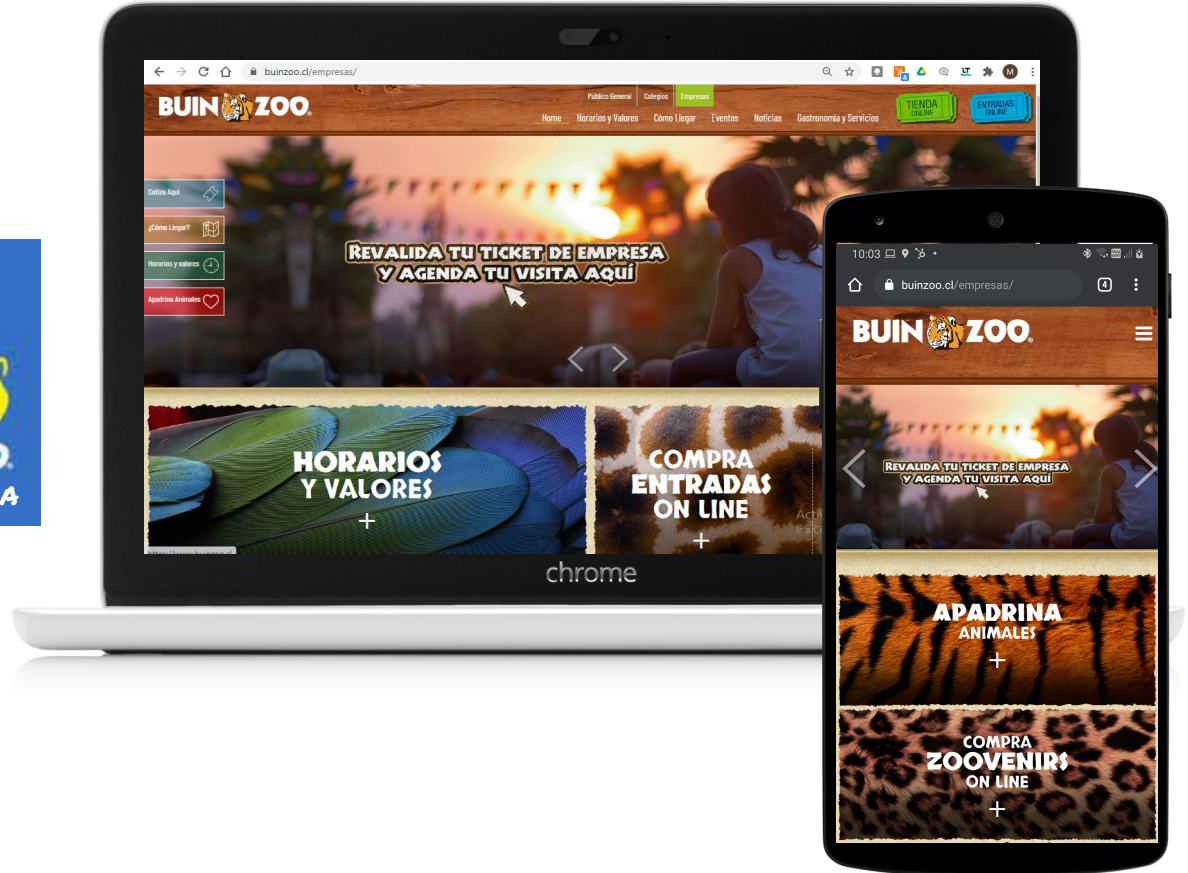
A

buinzoo.cl/empresas/

BUIN ZOO

Público General | Colegios | Empresas

Home | Horarios y Valores | Cómo Llegar | Eventos | Noticias | Gastronomía y Servicios

TIENDA ONLINE

ENTRADAS ONLINE

Cotiza Aquí

¿Cómo Llegar?

Horarios y valores

Apadrina Animales

REVALIDA TU TICKET DE EMPRESA Y AGENDA TU VISITA AQUÍ

HORARIOS Y VALORES +

COMPRA ENTRADAS ON LINE +

chrome

10:03

buinzoo.cl/empresas/

4

BUIN ZOO

REVALIDA TU TICKET DE EMPRESA Y AGENDA TU VISITA AQUÍ

APADRINA ANIMALES +

COMPRA ZOOVENIRS ON LINE +